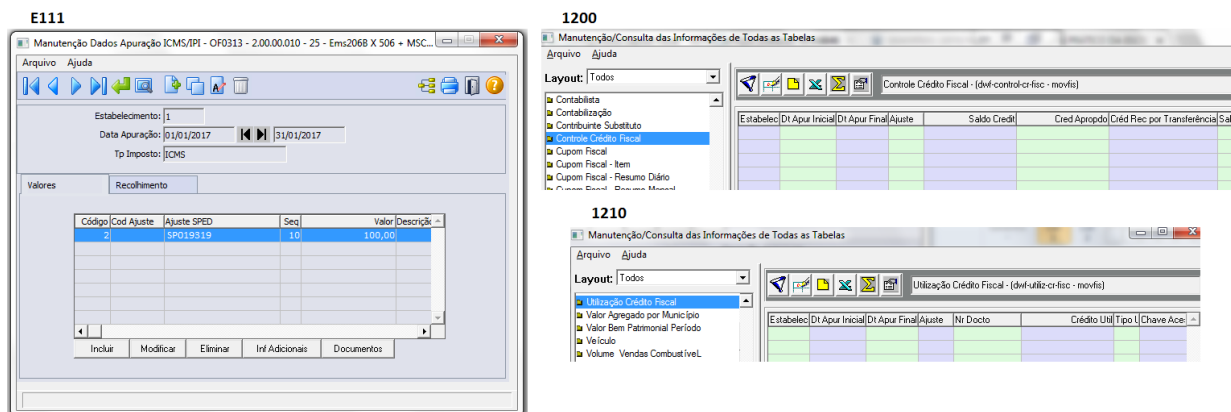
E111

Manutenção Dados Apuração ICMS/IPI - OF0313 - 2.00.00.010 - 25 - Ems206B X 506 + MSC...

Arquivo Ajuda

Estabelecimento: 1
Data Apuração: 01/01/2017 31/01/2017
Tp Imposto: ICMS

Valores | Recolhimento

| Código | Cod Ajuste | Ajuste SPED | Seq | Valor | Descrição |
|---|---|---|---|---|---|
| 2 | | SP019319 | 10 | 100,00 | |

Incluir | Modificar | Eliminar | Inf Adicionais | Documentos

1200

Manutenção/Consulta das Informações de Todas as Tabelas

Arquivo Ajuda

Layout: Todos

Contabilista
Contabilização
Contribuinte Substituto
Controle Crédito Fiscal
Cupom Fiscal
Cupom Fiscal - Item
Cupom Fiscal - Resumo Diário

Controle Crédito Fiscal - (dwf-control-cr-fisc - movfis)

| Estabelec | Dt Apur Inicial | Dt Apur Final | Ajuste | Saldo Credit | Cred Apropdo | Créd Rec por Transferência | Sal |
|---|---|---|---|---|---|---|---|

1210

Manutenção/Consulta das Informações de Todas as Tabelas

Arquivo Ajuda

Layout: Todos

Utilização Crédito Fiscal
Valor Agregado por Município
Valor Bem Patrimonial Período
Veículo
Volume Vendas CombustíveL

Utilização Crédito Fiscal - (dwf-utiliz-cr-fisc - movfis)

| Estabelec | Dt Apur Inicial | Dt Apur Final | Ajuste | Nr Docto | Crédito Util | Tipo U | Chave Ace- |
|---|---|---|---|---|---|---|---|